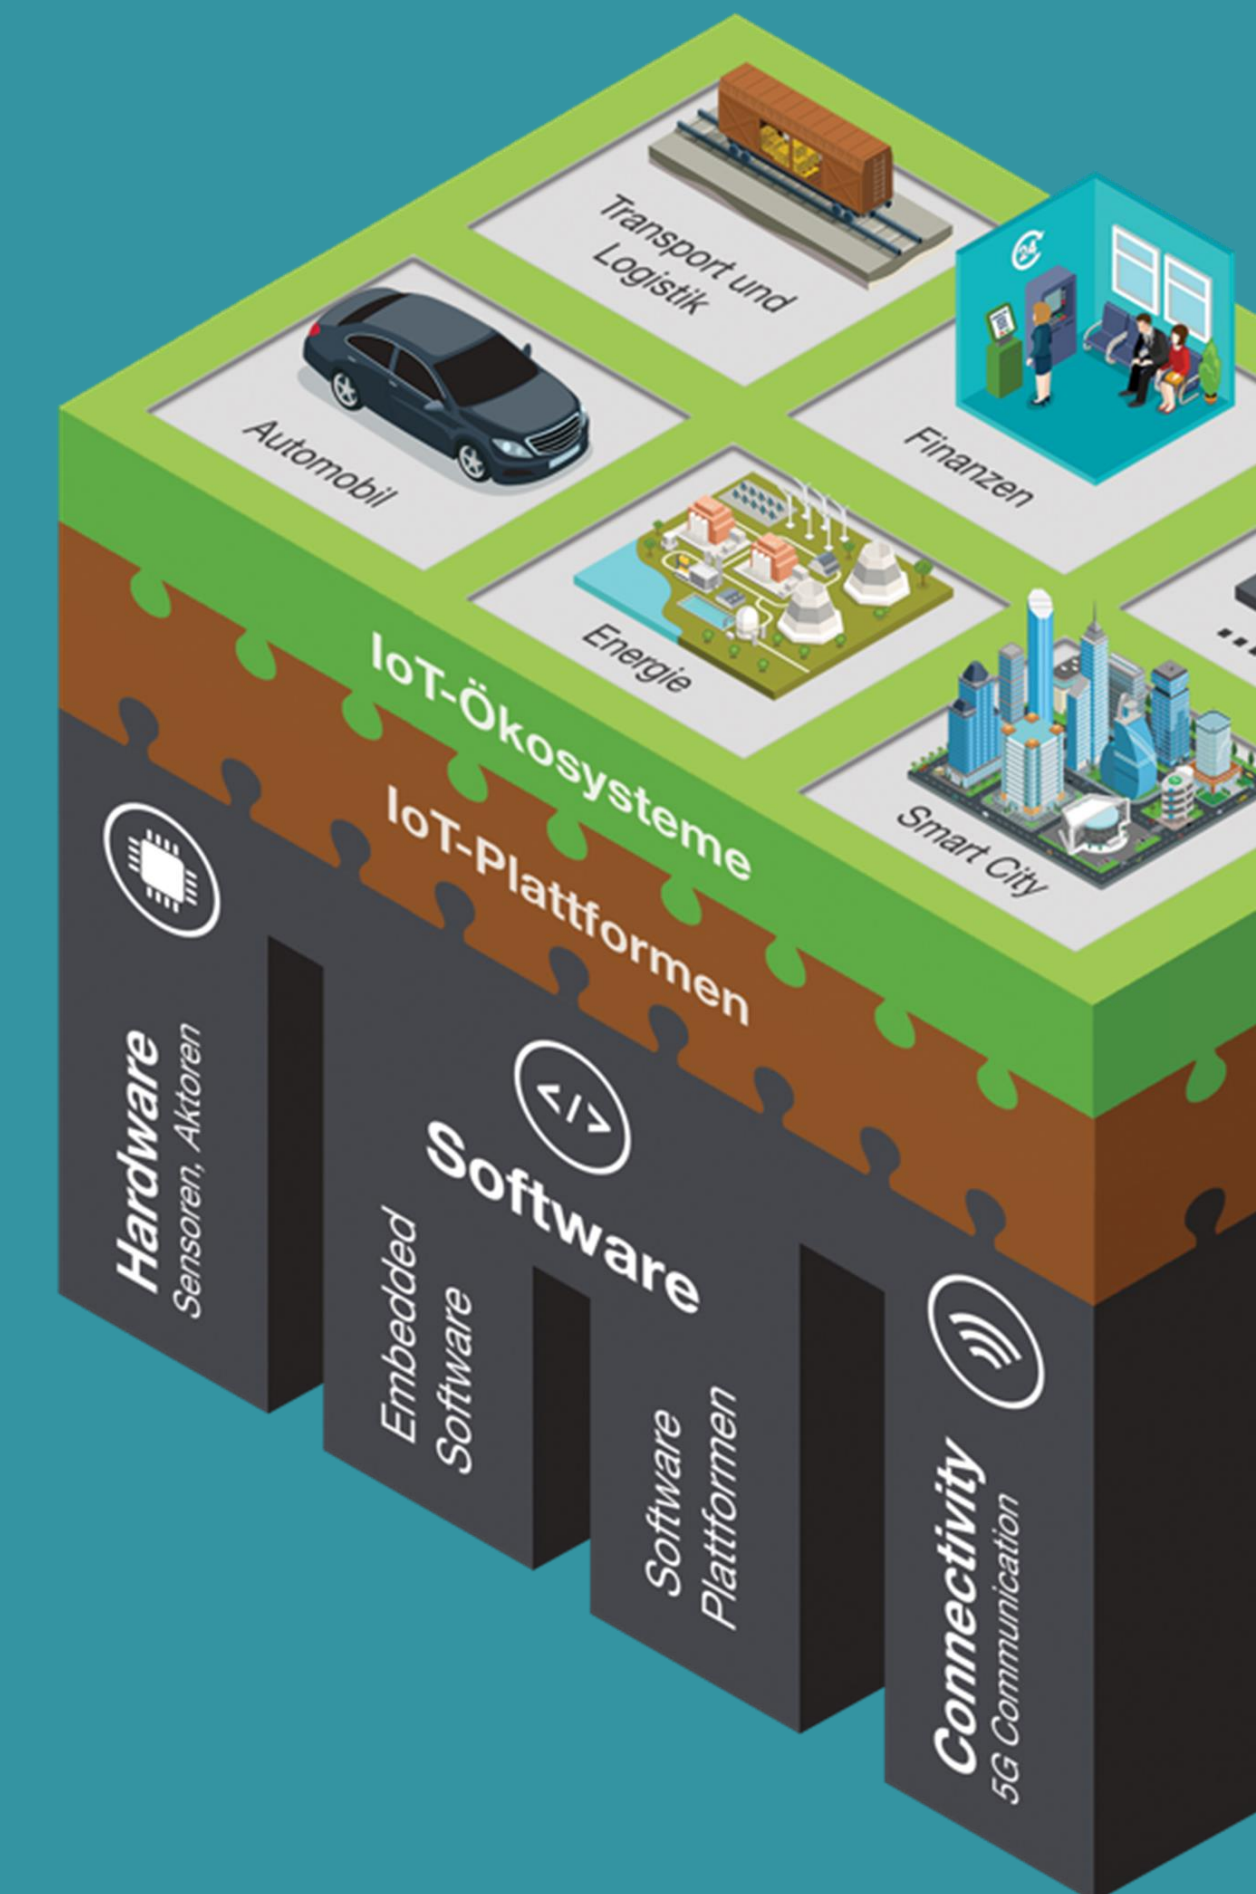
Transport und Logistik

Automobil

Finanzen

Energie

Smart City

...

IoT-Ökosysteme

IoT-Plattformen

Hardware
Sensoren, Aktoren

Software

Embedded Software

Software Plattformen

Connectivity
5G Communication